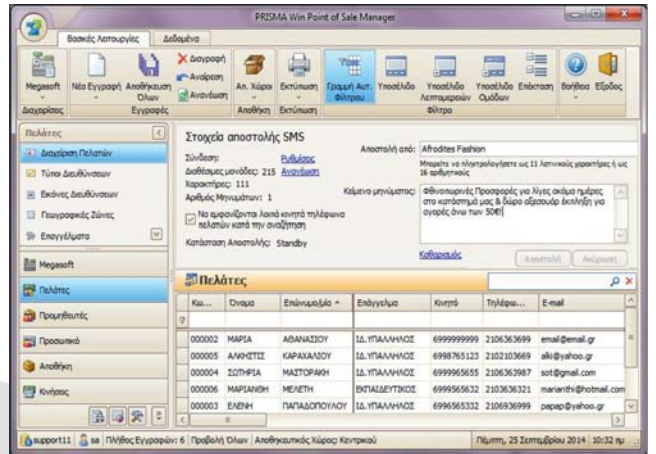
PRISMA Win Point of Sale Manager

Βασικές Λειτουργίες | Δεδομένα

Megasoft | Νέα Εγγραφή | Αποθήκευση Όλων | Διαγραφή | Αναίρεση | Ανανέωση | Απ. Χώροι | Εκτύπωση | Γραμμή Αυτ. Φίλτρου | Υποσέλιδο | Υποσέλιδο Λειτουργιών | Υποσέλιδο Ομάδων | Επέκταση | Βοήθεια | Έξοδος

Διαχείριση | Εγγραφές | Αποθήκη | Εκτύπωση | Φίλτρο

Πελάτες

Διαχείριση Πελατών
Τύποι Διευθύνσεων
Εικόνες Διευθύνσεων
Γεωγραφικές Ζώνες
Επαγγέλματα

Megasoft
Πελάτες
Προμηθευτές
Προσωπικό
Αποθήκη
Κινήσεις

Στοιχεία αποστολής SMS

Σύνδεση: Ρυθμίσεις
Διαθέσιμες μονάδες: 215 Ανανέωση
Χαρακτήρες: 111
Αριθμός Μηνυμάτων: 1
Να εμφανίζονται λοιπά κινητά τηλέφωνα πελατών κατά την αναζήτηση
Κατάσταση Αποστολής: Standby

Αποστολή από: Afrodites Fashion
Μπορείτε να πληκτρολογήσετε ως 11 λατινικούς χαρακτήρες ή ως 16 αριθμητικούς

Κείμενο μηνύματος: Φθινοπωρινές Προσφορές για λίγες ακόμα ημέρες στο κατάστημά μας & δώρο αξεσουάρ έκπληξη για αγορές άνω των 50€!

Καθαρισμός | Αποστολή | Ακύρωση

Πελάτες

| Κω... | Όνομα | Επώνυμο/μία | Επάγγελμα | Κινητό | Τηλέφω... | E-mail |
|---|---|---|---|---|---|---|
| 000002 | ΜΑΡΙΑ | ΑΘΑΝΑΣΙΟΥ | ΙΔ. ΥΠΑΛΛΗΛΟΣ | 6999999999 | 2106363699 | email@email.gr |
| 000005 | ΑΛΚΗΣΤΙΣ | ΚΑΡΑΧΑΛΙΟΥ | ΙΔ. ΥΠΑΛΛΗΛΟΣ | 6998765123 | 2102103669 | alki@yahoo.gr |
| 000004 | ΣΩΤΗΡΙΑ | ΜΑΣΤΟΡΑΚΗ | ΙΔ. ΥΠΑΛΛΗΛΟΣ | 6999965655 | 2106363987 | sot@gmail.com |
| 000006 | ΜΑΡΙΑΝΘΗ | ΜΕΛΕΤΗ | ΕΚΠΑΙΔΕΥΤΙΚΟΣ | 6999656632 | 2106363321 | marianthi@hotmail.com |
| 000003 | ΕΛΕΝΗ | ΠΑΠΑΔΟΠΟΥΛΟΥ | ΙΔ. ΥΠΑΛΛΗΛΟΣ | 6999565332 | 2106369999 | papap@yahoo.gr |

support11 | sa | Πλήθος Εγγραφών: 6 | Προβολή Όλων | Αποθηκευτικός Χώρος: Κεντρικού | Πέμπτη, 25 Σεπτεμβρίου 2014 | 10:32 πμ